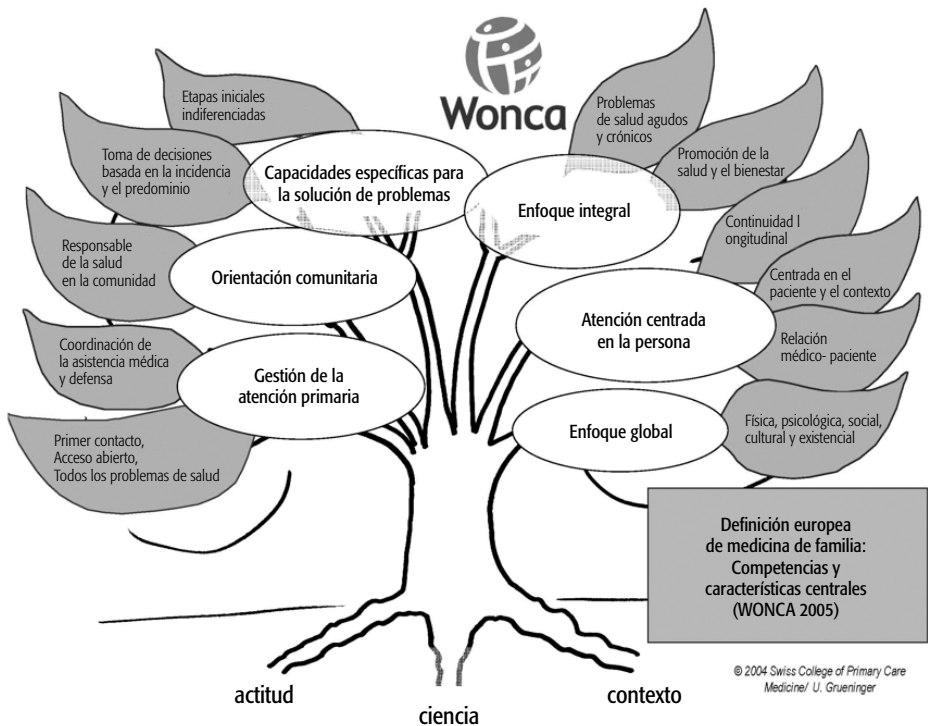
Wonca

Etapas iniciales indiferenciadas

Toma de decisiones basada en la incidencia y el predominio

Capacidades específicas para la solución de problemas

Problemas de salud agudos y crónicos

Promoción de la salud y el bienestar

Enfoque integral

Responsable de la salud en la comunidad

Orientación comunitaria

Continuidad l ongitudinal

Centrada en el paciente y el contexto

Atención centrada en la persona

Relación médico- paciente

Coordinación de la asistencia médica y defensa

Gestión de la atención primaria

Enfoque global

Física, psicológica, social, cultural y existencial

Primer contacto, Acceso abierto, Todos los problemas de salud

Definición europea de medicina de familia: Competencias y características centrales (WONCA 2005)

© 2004 Swiss College of Primary Care Medicine/ U. Grueninger

actitud

ciencia

contexto